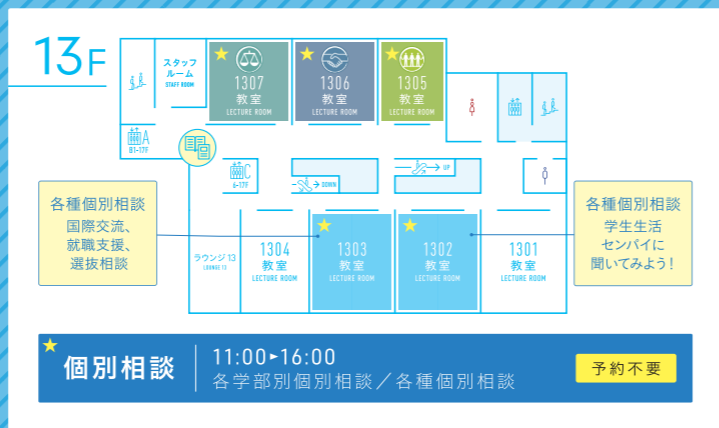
13F

スタッフルーム
STAFF ROOM

1307
教室
LECTURE ROOM

1306
教室
LECTURE ROOM

1305
教室
LECTURE ROOM

A
B1-17F

C
6-17F

DOWN

UP

各種個別相談
国際交流、
就職支援、
選抜相談

ラウンジ13
LOUNGE 13

1304
教室
LECTURE ROOM

1303
教室
LECTURE ROOM

1302
教室
LECTURE ROOM

1301
教室
LECTURE ROOM

各種個別相談
学生生活
センパイに
聞いてみよう！

個別相談
11:00▸16:00
各学部別個別相談／各種個別相談
予約不要